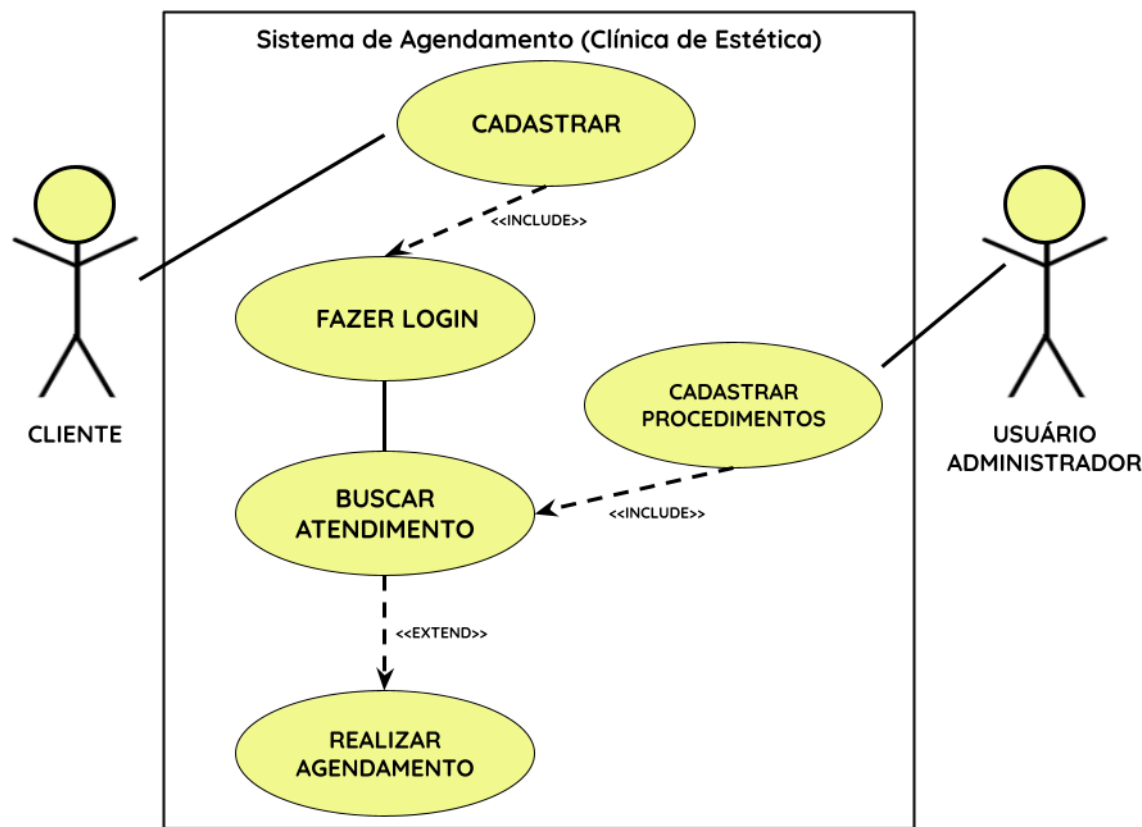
Sistema de Agendamento (Clínica de Estética)

CADASTRAR

<<INCLUDE>>

FAZER LOGIN

CLIENTE

CADASTRAR PROCEDIMENTOS

USUÁRIO ADMINISTRADOR

BUSCAR ATENDIMENTO

<<INCLUDE>>

<<EXTEND>>

REALIZAR AGENDAMENTO